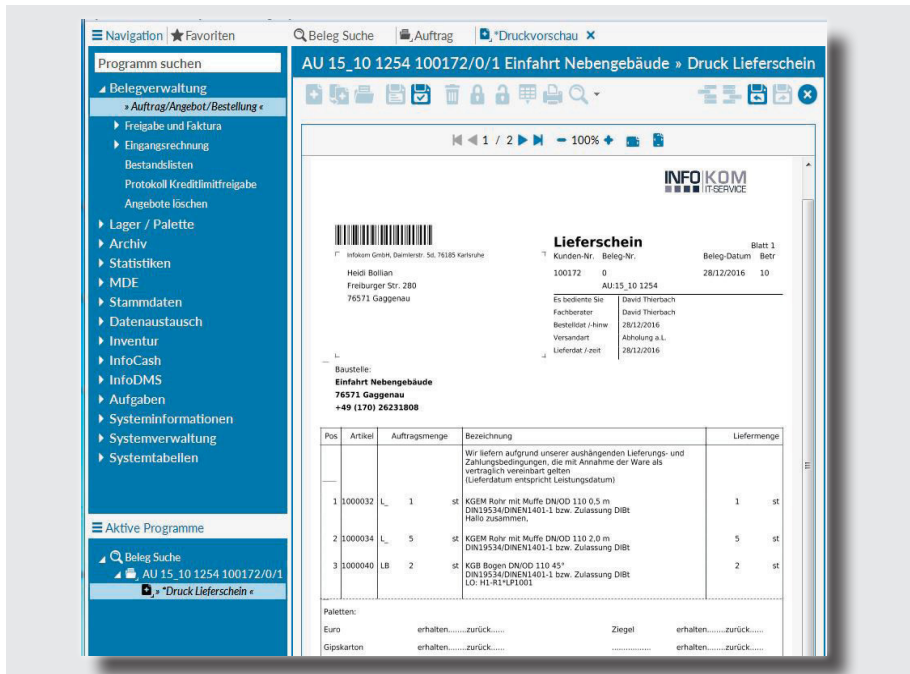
Navigation | Favoriten | Beleg Suche | Auftrag | *Druckvorschau ×

Programm suchen

Belegverwaltung
» Auftrag/Angebot/Bestellung «
Freigabe und Faktura
Eingangsrechnung
Bestandslisten
Protokoll Kreditlimitfreigabe
Angebote löschen
Lager / Palette
Archiv
Statistiken
MDE
Stammdaten
Datenaustausch
Inventur
InfoCash
InfoDMS
Aufgaben
Systeminformationen
Systemverwaltung
Systemtabellen

Aktive Programme
Beleg Suche
AU 15_10 1254 100172/0/1
» *Druck Lieferschein «

AU 15_10 1254 100172/0/1 Einfahrt Nebengebäude » Druck Lieferschein

1 / 2 — 100%

INFO KOM IT-SERVICE

Infokom GmbH, Daimlerstr. 5d, 76185 Karlsruhe

Heidi Bollian
Freiburger Str. 280
76571 Gaggenau

Lieferschein
Blatt 1

| Kunden-Nr. | Beleg-Nr. | Beleg-Datum | Betr |
|---|---|---|---|
| 100172 | 0 | 28/12/2016 | 10 |
| | AU:15_10 1254 | | |

| Es bediente Sie | David Thierbach |
|---|---|
| Fachberater | David Thierbach |
| Bestelldat /-hinw | 28/12/2016 |
| Versandart | Abholung a.L. |
| Lieferdat /-zeit | 28/12/2016 |

Baustelle:
Einfahrt Nebengebäude
76571 Gaggenau
+49 (170) 26231808

| Pos | Artikel | | Auftragsmenge | | Bezeichnung | Liefermenge | |
|---|---|---|---|---|---|---|---|
| | | | | | Wir liefern aufgrund unserer aushängenden Lieferungs- und Zahlungsbedingungen, die mit Annahme der Ware als vertraglich vereinbart gelten (Lieferdatum entspricht Leistungsdatum) | | |
| 1 | 1000032 | L_ | 1 | st | KGEM Rohr mit Muffe DN/OD 110 0,5 m DIN19534/DINEN1401-1 bzw. Zulassung DIBt Hallo zusammen, | 1 | st |
| 2 | 1000034 | L_ | 5 | st | KGEM Rohr mit Muffe DN/OD 110 2,0 m DIN19534/DINEN1401-1 bzw. Zulassung DIBt | 5 | st |
| 3 | 1000040 | LB | 2 | st | KGB Bogen DN/OD 110 45° DIN19534/DINEN1401-1 bzw. Zulassung DIBt LO: H1-R1*LP1001 | 2 | st |

Paletten:
Euro erhalten........zurück...... Ziegel erhalten........zurück......
Gipskarton erhalten........zurück...... ................ erhalten........zurück......